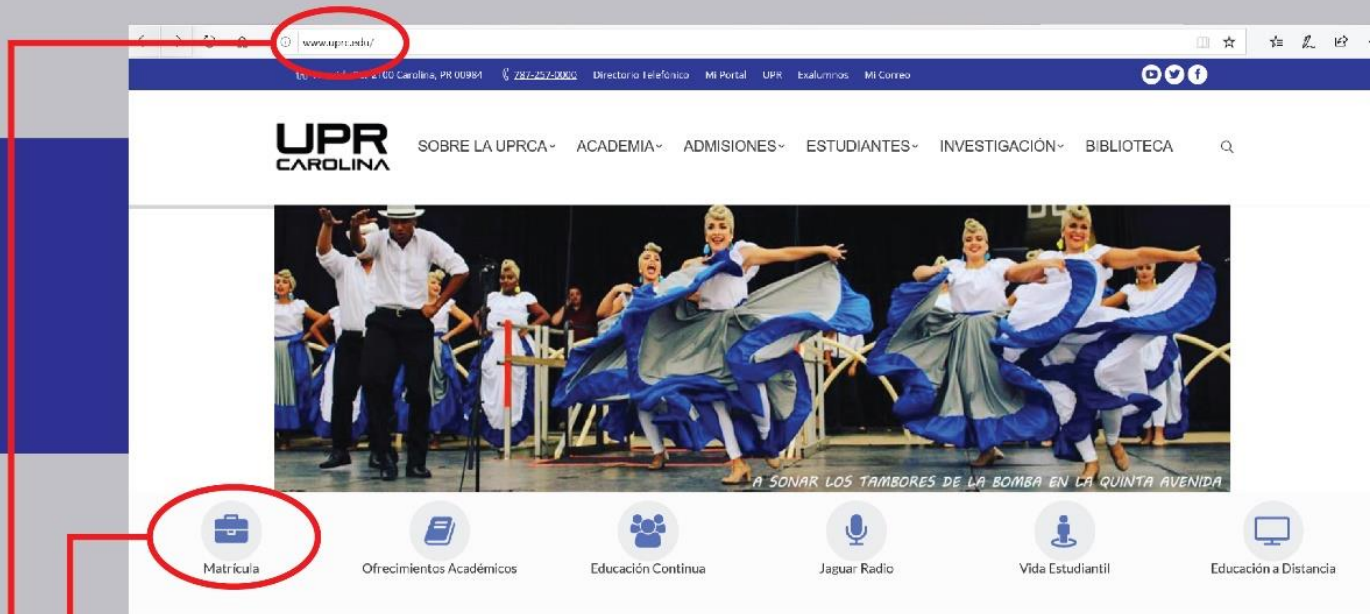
www.uprc.edu/

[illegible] 2100 Carolina, PR 00984 787-257-0000 Directorio Telefónico Mi Portal UPR Exalumnos Mi Correo

UPR CAROLINA

SOBRE LA UPRCA ACADEMIA ADMISIONES ESTUDIANTES INVESTIGACIÓN BIBLIOTECA

A SONAR LOS TAMBORES DE LA BOMBA EN LA QUINTA AVENIDA

Matrícula

Ofrecimientos Académicos

Educación Continua

Jaguar Radio

Vida Estudiantil

Educación a Distancia